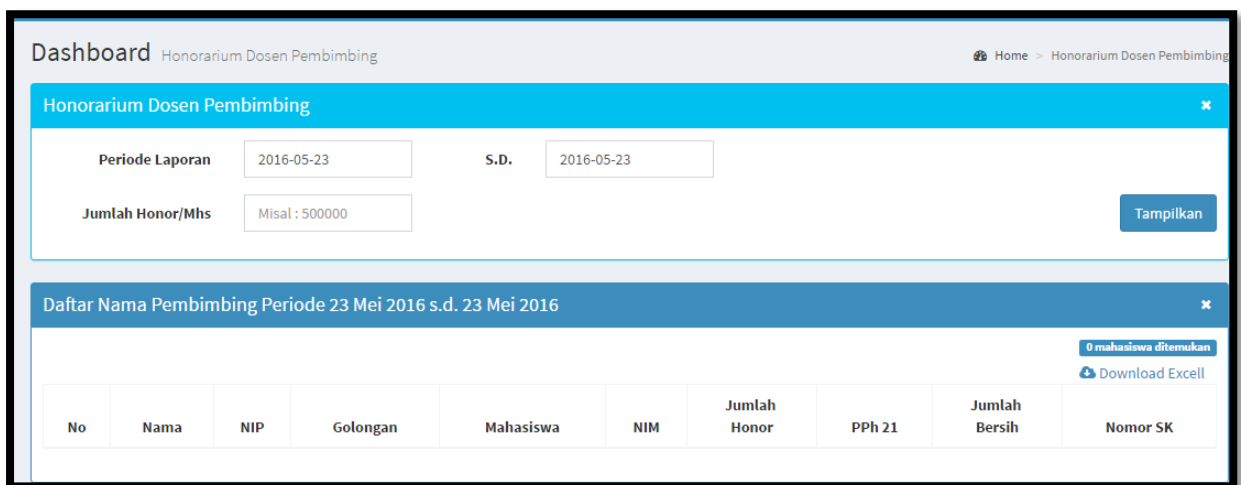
Dashboard Honorarium Dosen Pembimbing

Home > Honorarium Dosen Pembimbing

Honorarium Dosen Pembimbing

Periode Laporan 2016-05-23 S.D. 2016-05-23

Jumlah Honor/Mhs Misal : 500000

Tampilkan

Daftar Nama Pembimbing Periode 23 Mei 2016 s.d. 23 Mei 2016

0 mahasiswa ditemukan

Download Excell

| No | Nama | NIP | Golongan | Mahasiswa | NIM | Jumlah Honor | PPh 21 | Jumlah Bersih | Nomor SK |
|---|---|---|---|---|---|---|---|---|---|